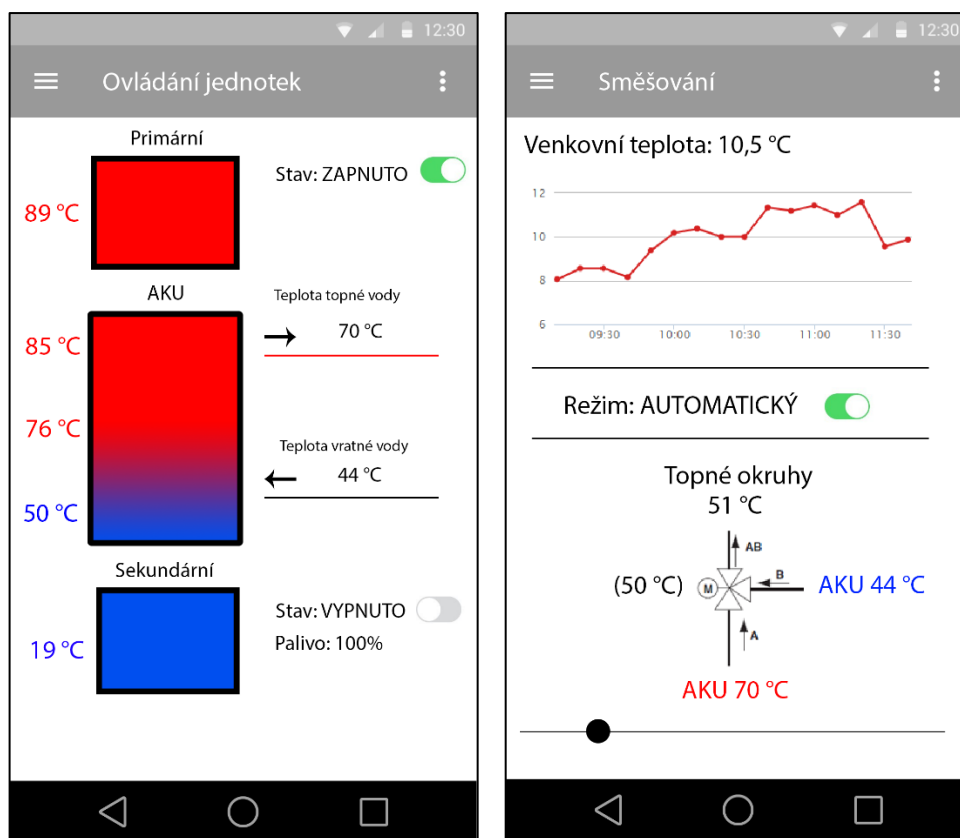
12:30

Ovládání jednotek

Primární

89 °C

Stav: ZAPNUTO

AKU

Teplota topné vody

85 °C

70 °C

76 °C

Teplota vratné vody

44 °C

50 °C

Sekundární

Stav: VYPNUTO

Palivo: 100%

19 °C

12:30

Směšování

Venkovní teplota: 10,5 °C

12
10
8
6

09:30
10:00
10:30
11:00
11:30

Režim: AUTOMATICKÝ

Topné okruhy
51 °C

AB
B
M
A

(50 °C)

AKU 44 °C

AKU 70 °C